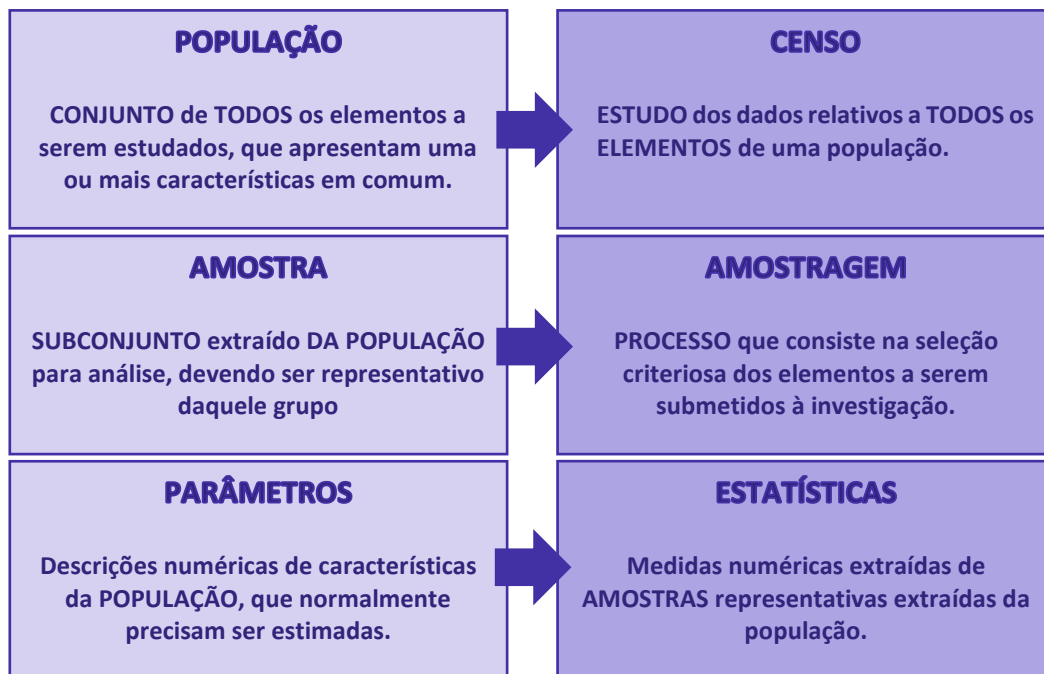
POPULAÇÃO

CONJUNTO de TODOS os elementos a serem estudados, que apresentam uma ou mais características em comum.

CENSO

ESTUDO dos dados relativos a TODOS os ELEMENTOS de uma população.

AMOSTRA

SUBCONJUNTO extraído DA POPULAÇÃO para análise, devendo ser representativo daquele grupo

AMOSTRAGEM

PROCESSO que consiste na seleção criteriosa dos elementos a serem submetidos à investigação.

PARÂMETROS

Descrições numéricas de características da POPULAÇÃO, que normalmente precisam ser estimadas.

ESTATÍSTICAS

Medidas numéricas extraídas de AMOSTRAS representativas extraídas da população.